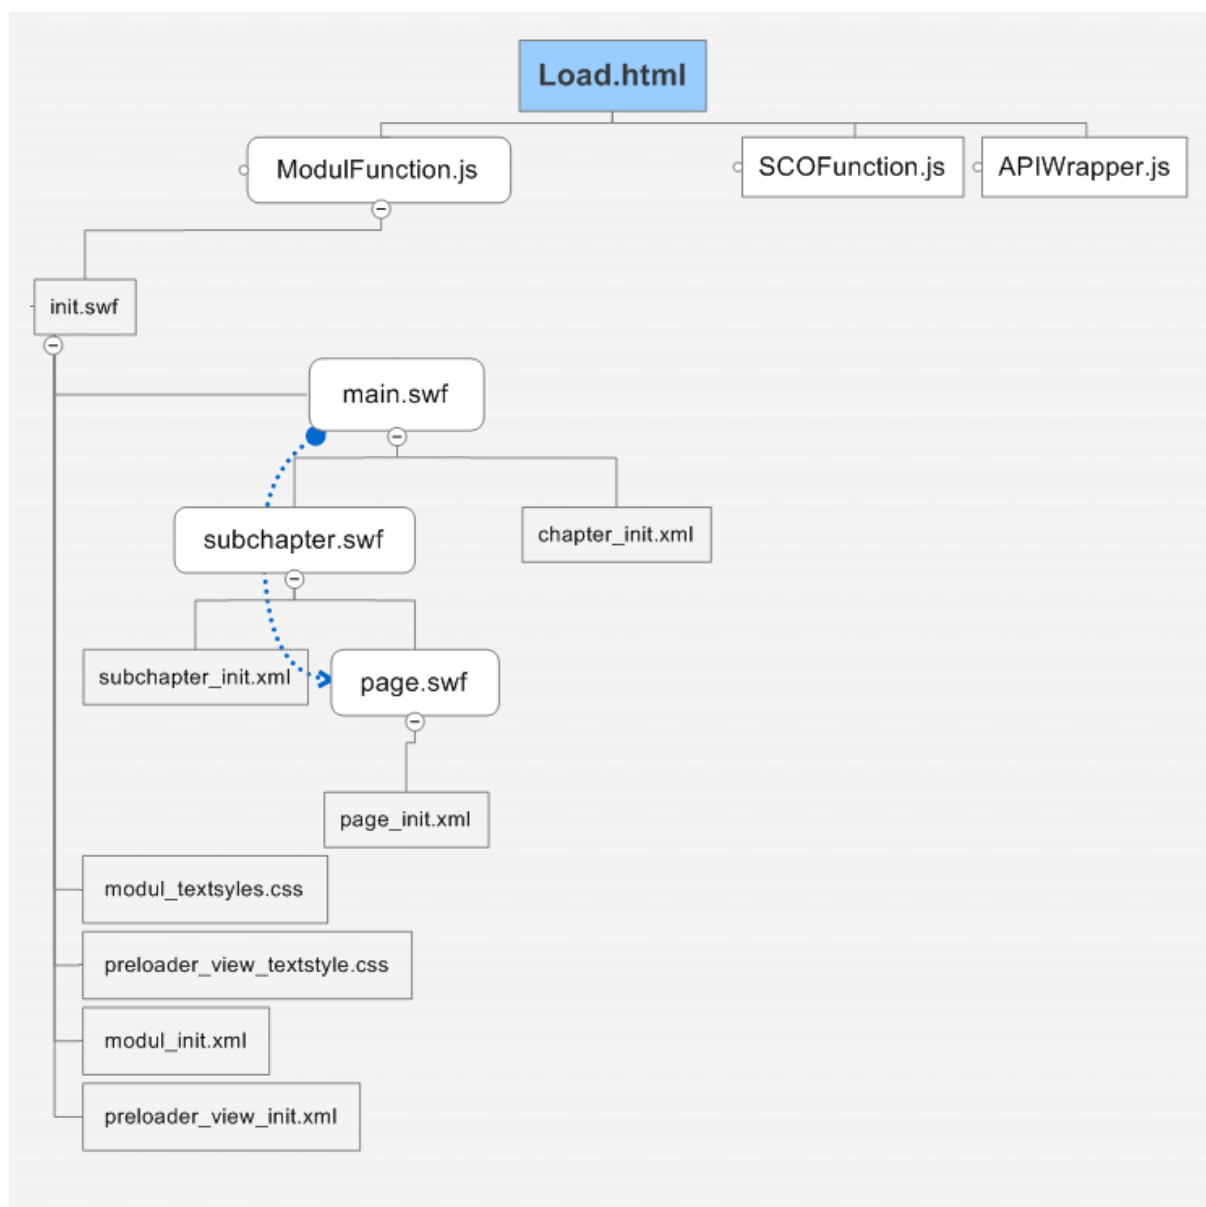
Load.html

ModulFunction.js

SCOFunction.js

APIWrapper.js

init.swf

main.swf

subchapter.swf

chapter_init.xml

subchapter_init.xml

page.swf

page_init.xml

modul_textsyles.css

preloader_view_textstyle.css

modul_init.xml

preloader_view_init.xml